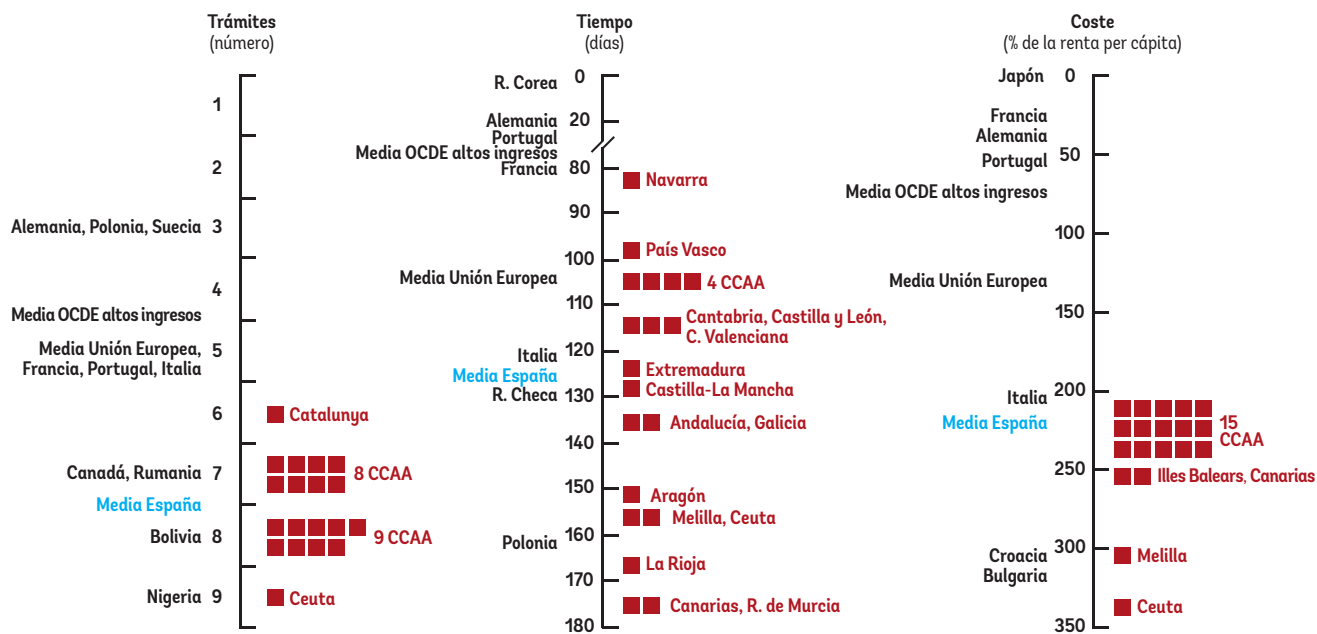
Trámites
(número)

1
2
Alemania, Polonia, Suecia 3
4
Media OCDE altos ingresos
Media Unión Europea, Francia, Portugal, Italia 5
6 Catalunya
Canadá, Rumania 7 8 CCAA
Media España
Bolivia 8 9 CCAA
Nigeria 9 Ceuta

Tiempo
(días)

R. Corea 0
Alemania Portugal 20
Media OCDE altos ingresos
Francia 80 Navarra
90
País Vasco
Media Unión Europea 100
4 CCAA
110
Cantabria, Castilla y León, C. Valenciana
Italia 120
Media España
Extremadura
Castilla-La Mancha
R. Checa 130
Andalucía, Galicia
140
150 Aragón
Melilla, Ceuta
Polonia 160
La Rioja
170
Canarias, R. de Murcia
180

Coste
(% de la renta per cápita)

Japón 0
Francia
Alemania
Portugal 50
Media OCDE altos ingresos
100
Media Unión Europea
150
Italia 200
Media España
15 CCAA
250 Illes Balears, Canarias
Croacia 300 Melilla
Bulgaria
Ceuta
350